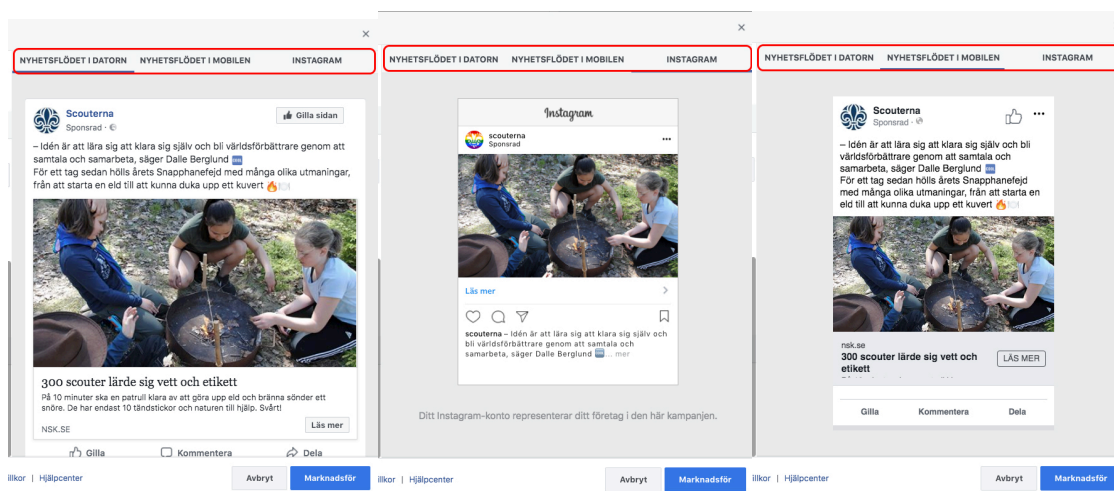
×

NYHETSFLÖDET I DATORN NYHETSFLÖDET I MOBILEN INSTAGRAM

Scouterna
Sponsrad

Gilla sidan

– Idén är att lära sig att klara sig själv och bli världsförbättrare genom att samtala och samarbeta, säger Dalle Berglund
För ett tag sedan hölls årets Snapphanefejd med många olika utmaningar, från att starta en eld till att kunna duka upp ett kuvert

300 scouter lärde sig vett och etikett
På 10 minuter ska en patrull klara av att göra upp eld och bränna sönder ett snöre. De har endast 10 tändstickor och naturen till hjälp. Svårt!
NSK.SE
Läs mer

Gilla Kommentera Dela

illkor | Hjälpcenter
Avbryt Marknadsför

×

NYHETSFLÖDET I DATORN NYHETSFLÖDET I MOBILEN INSTAGRAM

Instagram
scouterna
Sponsrad

Läs mer

scouterna – Idén är att lära sig att klara sig själv och bli världsförbättrare genom att samtala och samarbeta, säger Dalle Berglund ... mer

Ditt Instagram-konto representerar ditt företag i den här kampanjen.

illkor | Hjälpcenter
Avbryt Marknadsför

NYHETSFLÖDET I DATORN NYHETSFLÖDET I MOBILEN INSTAGRAM

Scouterna
Sponsrad

– Idén är att lära sig att klara sig själv och bli världsförbättrare genom att samtala och samarbeta, säger Dalle Berglund
För ett tag sedan hölls årets Snapphanefejd med många olika utmaningar, från att starta en eld till att kunna duka upp ett kuvert

nsk.se
300 scouter lärde sig vett och etikett
LÄS MER

Gilla Kommentera Dela

Avbryt Marknadsför